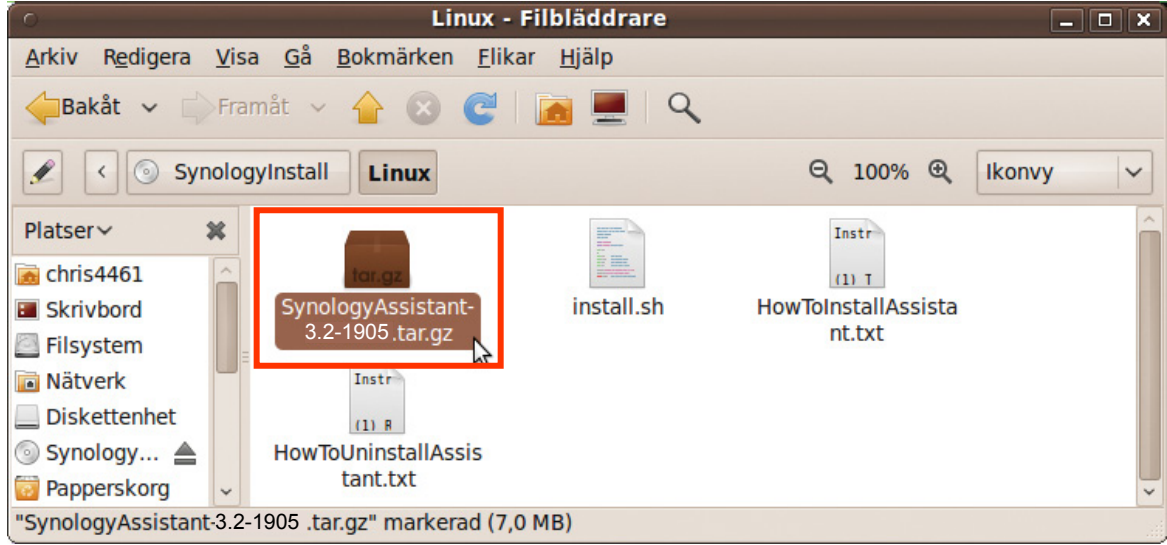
Linux - Filbläddrare

Arkiv Redigera Visa Gå Bokmärken Flikar Hjälp

Bakåt Framåt

SynologyInstall Linux 100% Ikonvy

Platser

chris4461
Skrivbord
Filsystem
Nätverk
Diskettenhet
Synology...
Papperskorg

tar.gz
SynologyAssistant-3.2-1905 .tar.gz

install.sh

Instr
(1) T
HowToInstallAssistant.txt

Instr
(1) R
HowToUninstallAssistant.txt

"SynologyAssistant-3.2-1905 .tar.gz" markerad (7,0 MB)